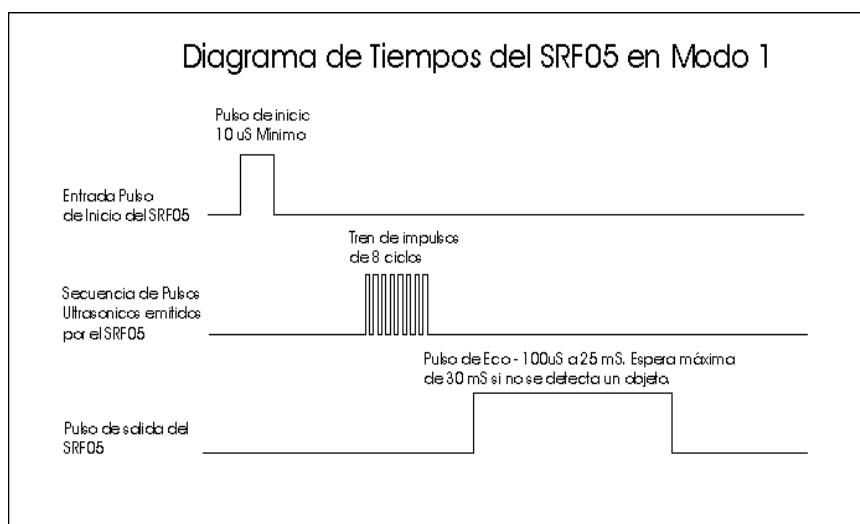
Diagrama de Tiempos del SRF05 en Modo 1

Pulso de inicic
10 uS Minimo

Entrada Pulso
de Inicio del SRF05

Tren de impulsos
de 8 ciclos

Secuencia de Pulsos
Ultrasonicos emitidos
por el SRF05

Pulso de Eco - 100uS a 25 mS. Espera máxima
de 30 mS si no se detecta un objeto.

Pulso de salida del
SRF05